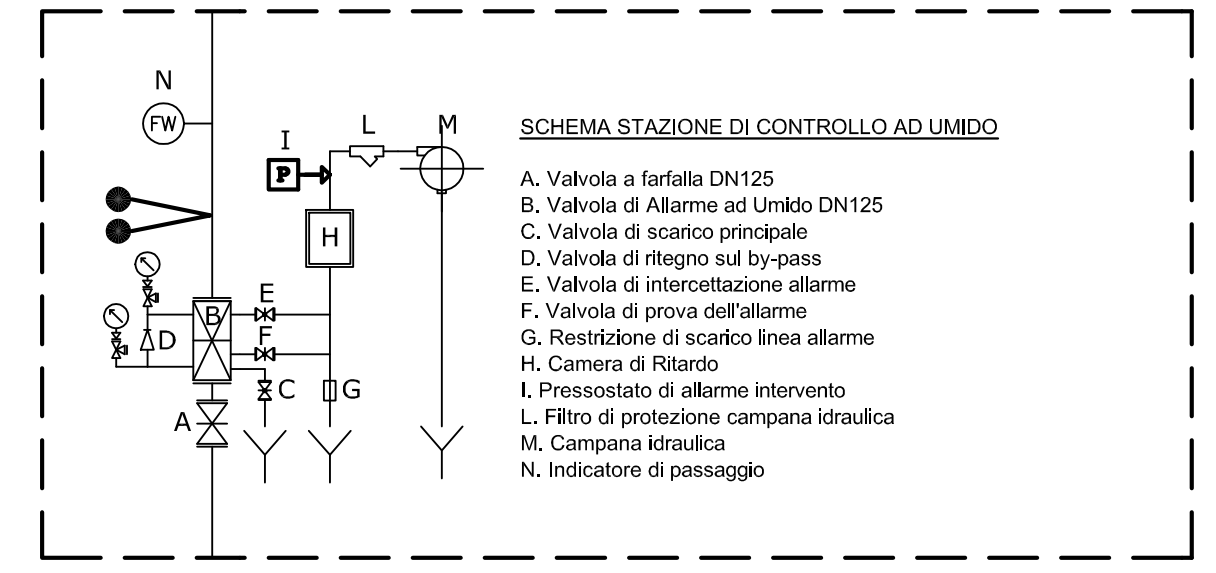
N

FW

I

P

L

M

H

E

B

F

D

C

G

A

SCHEMA STAZIONE DI CONTROLLO AD UMIDO

A. Valvola a farfalla DN125
B. Valvola di Allarme ad Umido DN125
C. Valvola di scarico principale
D. Valvola di ritegno sul by-pass
E. Valvola di intercettazione allarme
F. Valvola di prova dell'allarme
G. Restrizione di scarico linea allarme
H. Camera di Ritardo
I. Pressostato di allarme intervento
L. Filtro di protezione campana idraulica
M. Campana idraulica
N. Indicatore di passaggio